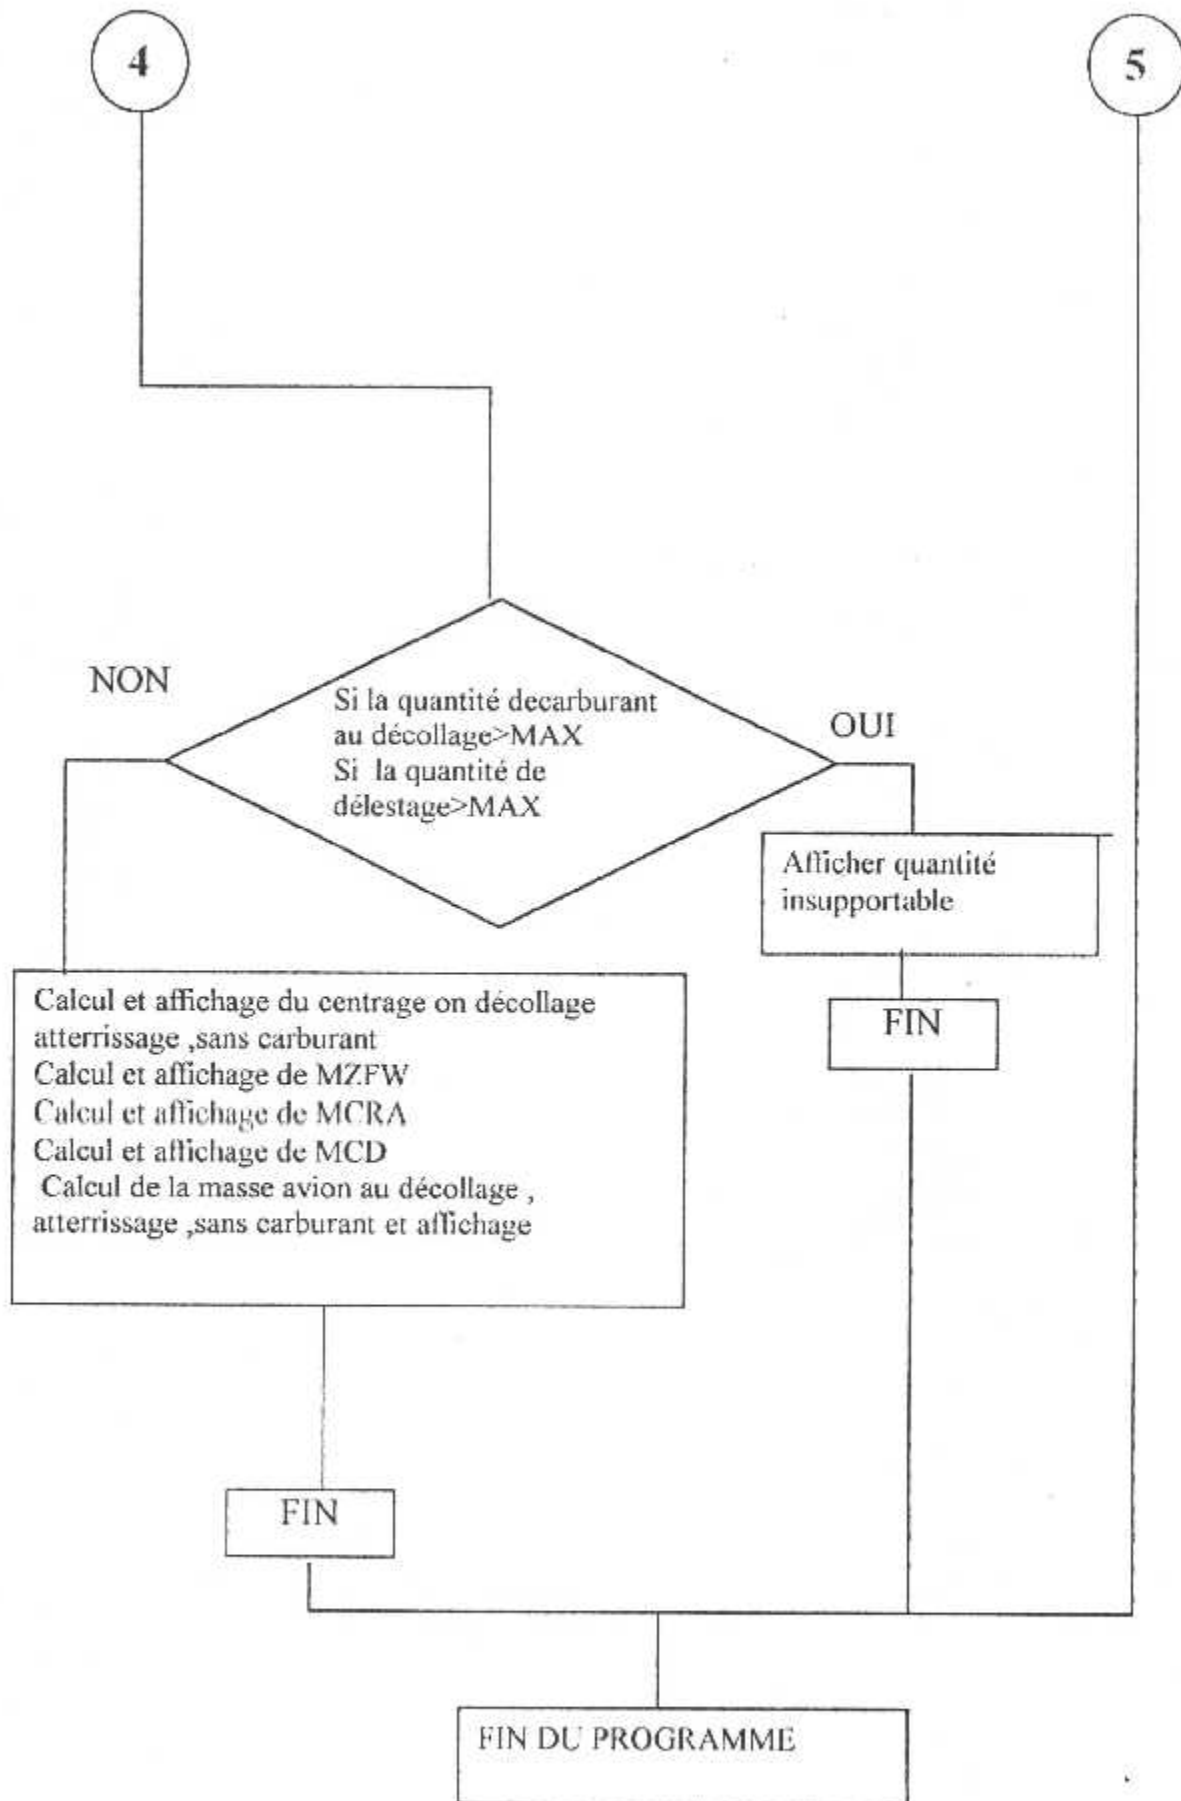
4

5

NON

Si la quantité decarburant au décollage>MAX
Si la quantité de délestage>MAX

OUI

Afficher quantité insupportable

FIN

Calcul et affichage du centrage on décollage atterrissage ,sans carburant
Calcul et affichage de MZFW
Calcul et affichage de MCRA
Calcul et affichage de MCD
Calcul de la masse avion au décollage , atterrissage ,sans carburant et affichage

FIN

FIN DU PROGRAMME